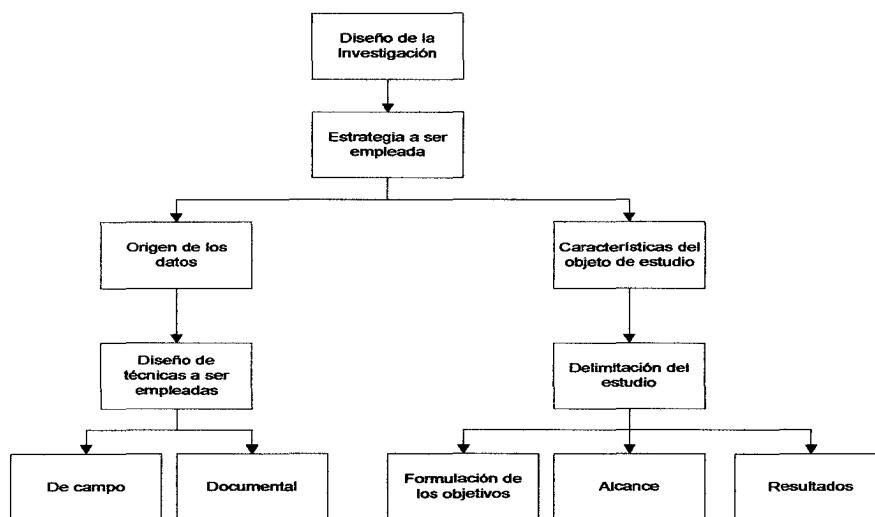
Diseño de la Investigación

Estrategia a ser empleada

Origen de los datos

Características del objeto de estudio

Diseño de técnicas a ser empleadas

Delimitación del estudio

De campo

Documental

Formulación de los objetivos

Alcance

Resultados